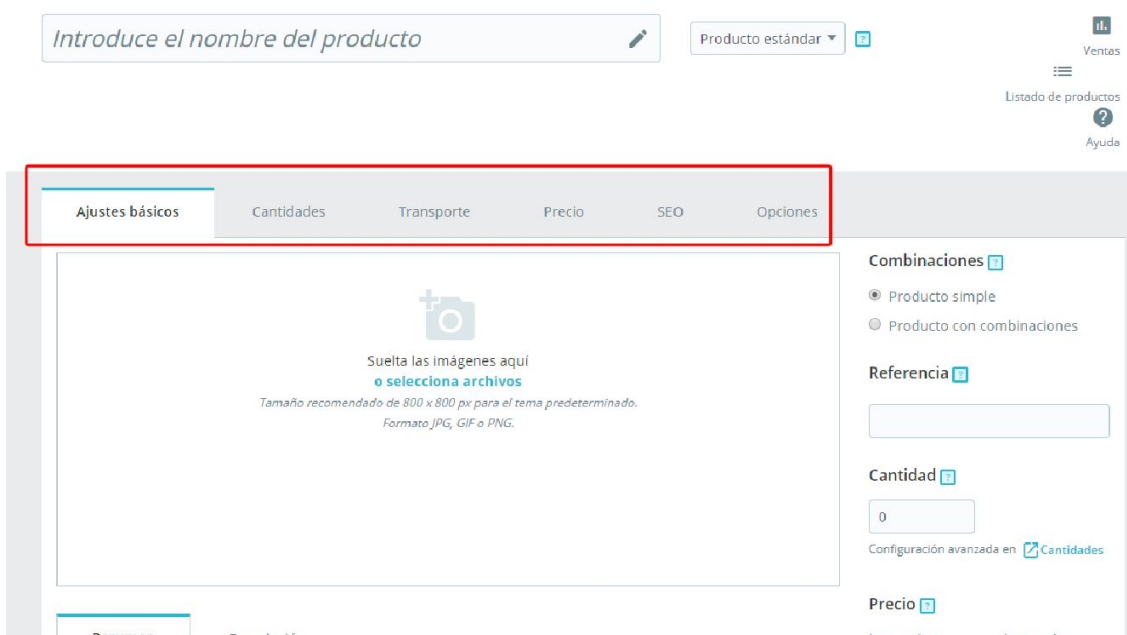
Introduce el nombre del producto

Producto estándar ▾ ?

Ventas

Listado de productos

Ayuda

Ajustes básicos
Cantidades
Transporte
Precio
SEO
Opciones

Suelta las imágenes aquí
o selecciona archivos
Tamaño recomendado de 800 x 800 px para el tema predeterminado.
Formato JPG, GIF o PNG.

Combinaciones ?
Producto simple
Producto con combinaciones

Referencia ?

Cantidad ?
0
Configuración avanzada en Cantidades

Precio ?

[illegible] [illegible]